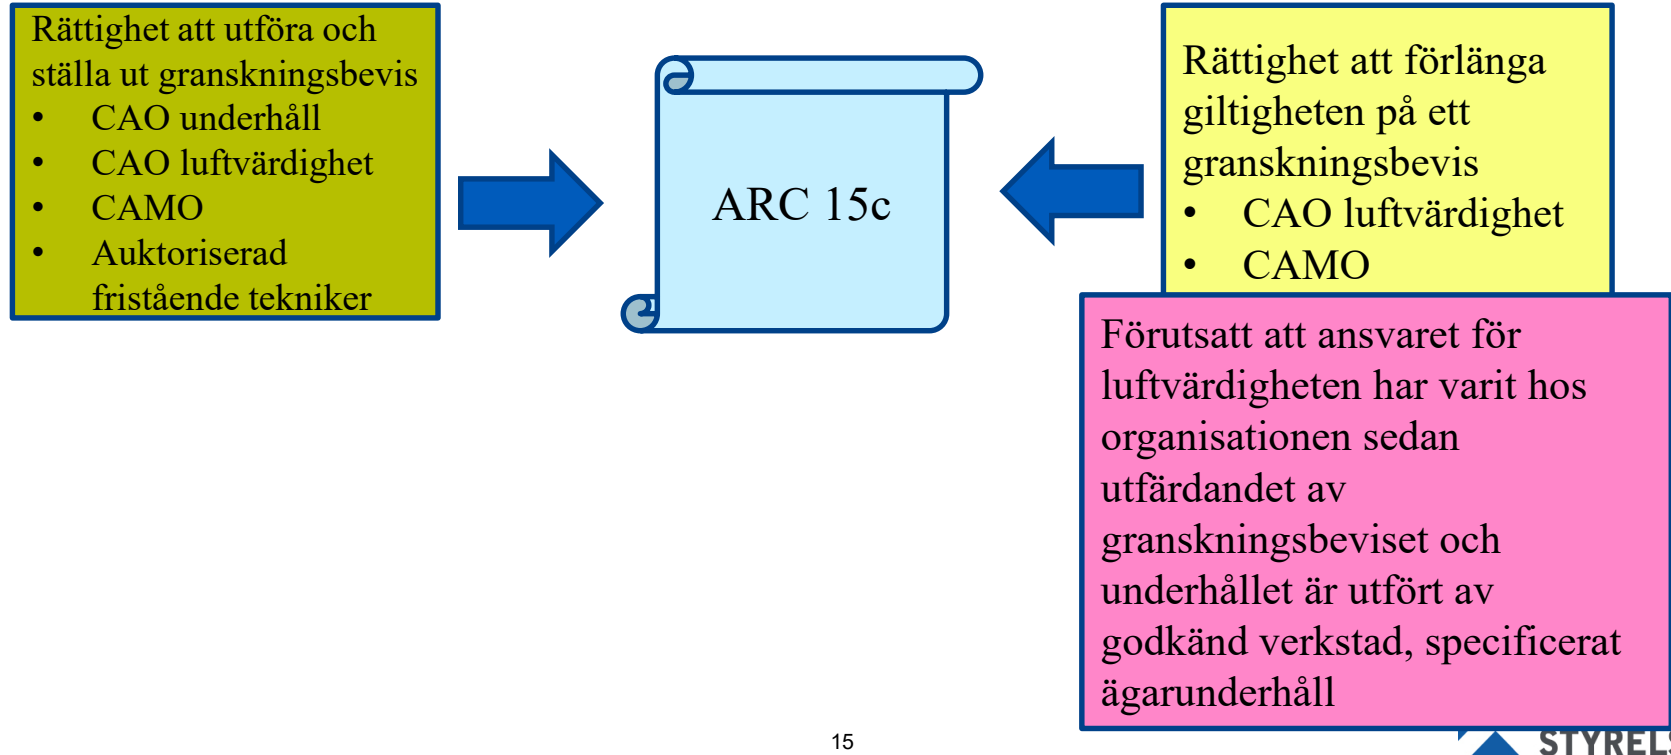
Rättighet att utföra och ställa ut granskningsbevis
- CAO underhåll
- CAO luftvärdighet
- CAMO
- Auktoriserad fristående tekniker

ARC 15c

Rättighet att förlänga giltigheten på ett granskningsbevis
- CAO luftvärdighet
- CAMO

Förutsatt att ansvaret för luftvärdigheten har varit hos organisationen sedan utfärdandet av granskningsbeviset och underhållet är utfört av godkänd verkstad, specificerat ägarunderhåll

15

STYREL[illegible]